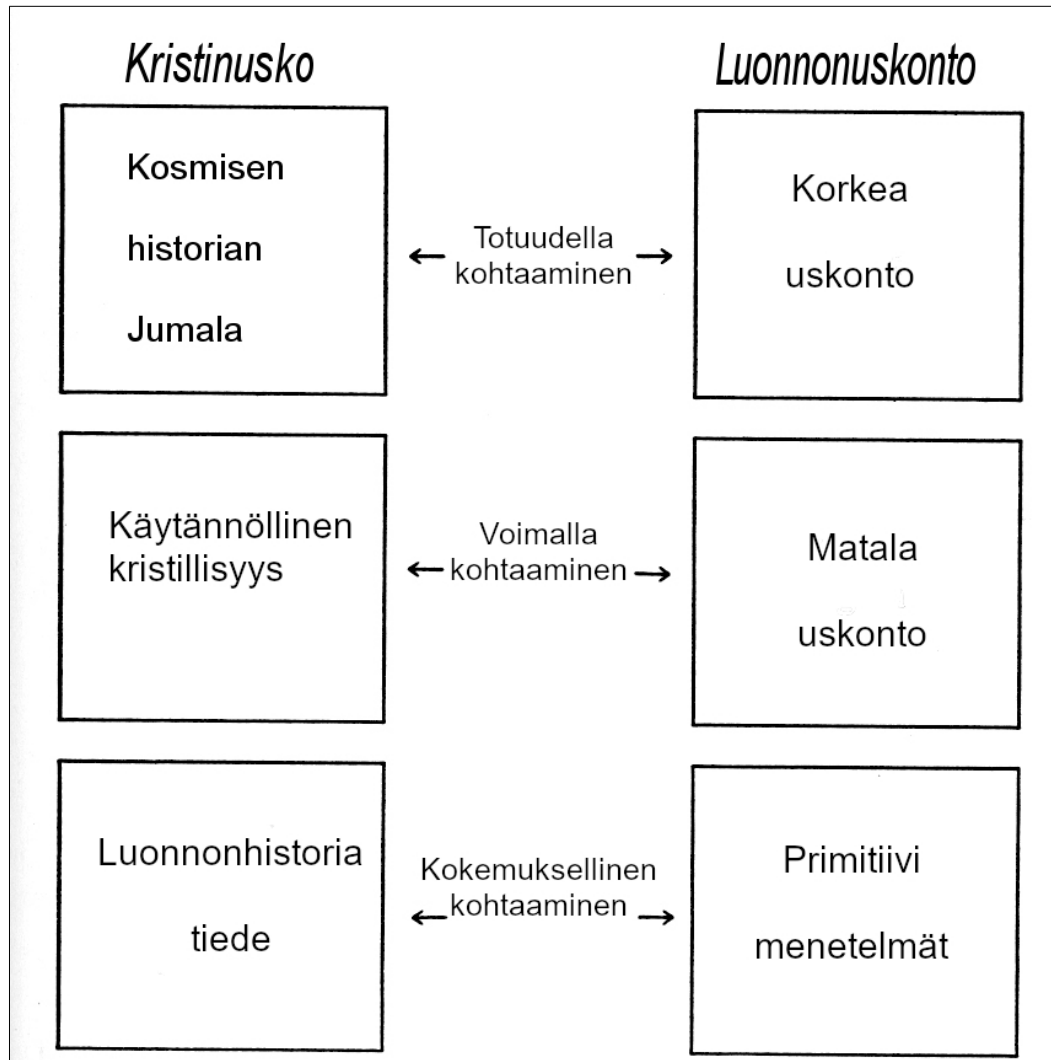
Kristinusko

Luonnonuskonto

Kosmisen historian Jumala

Totuudella kohtaaminen

Korkea uskonto

Käytännöllinen kristillisyys

Voimalla kohtaaminen

Matala uskonto

Luonnonhistoria tiede

Kokemuksellinen kohtaaminen

Primitiivi menetelmät